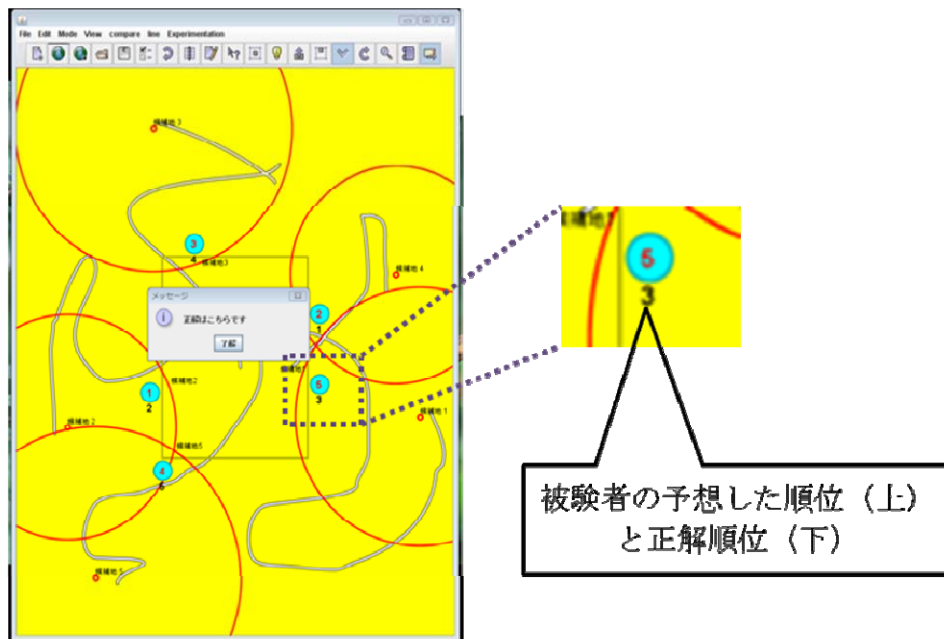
File Edit Mode View compare line Experimentation

候補地3

3
4
候補地3

候補地4

メッセージ
正解はこちらです
了解

2
1

候補地2
1
2

候補地
5
3

候補地1

候補地2

候補地5

4
5

候補地5

候補地

5
3

被験者の予想した順位（上）
と正解順位（下）